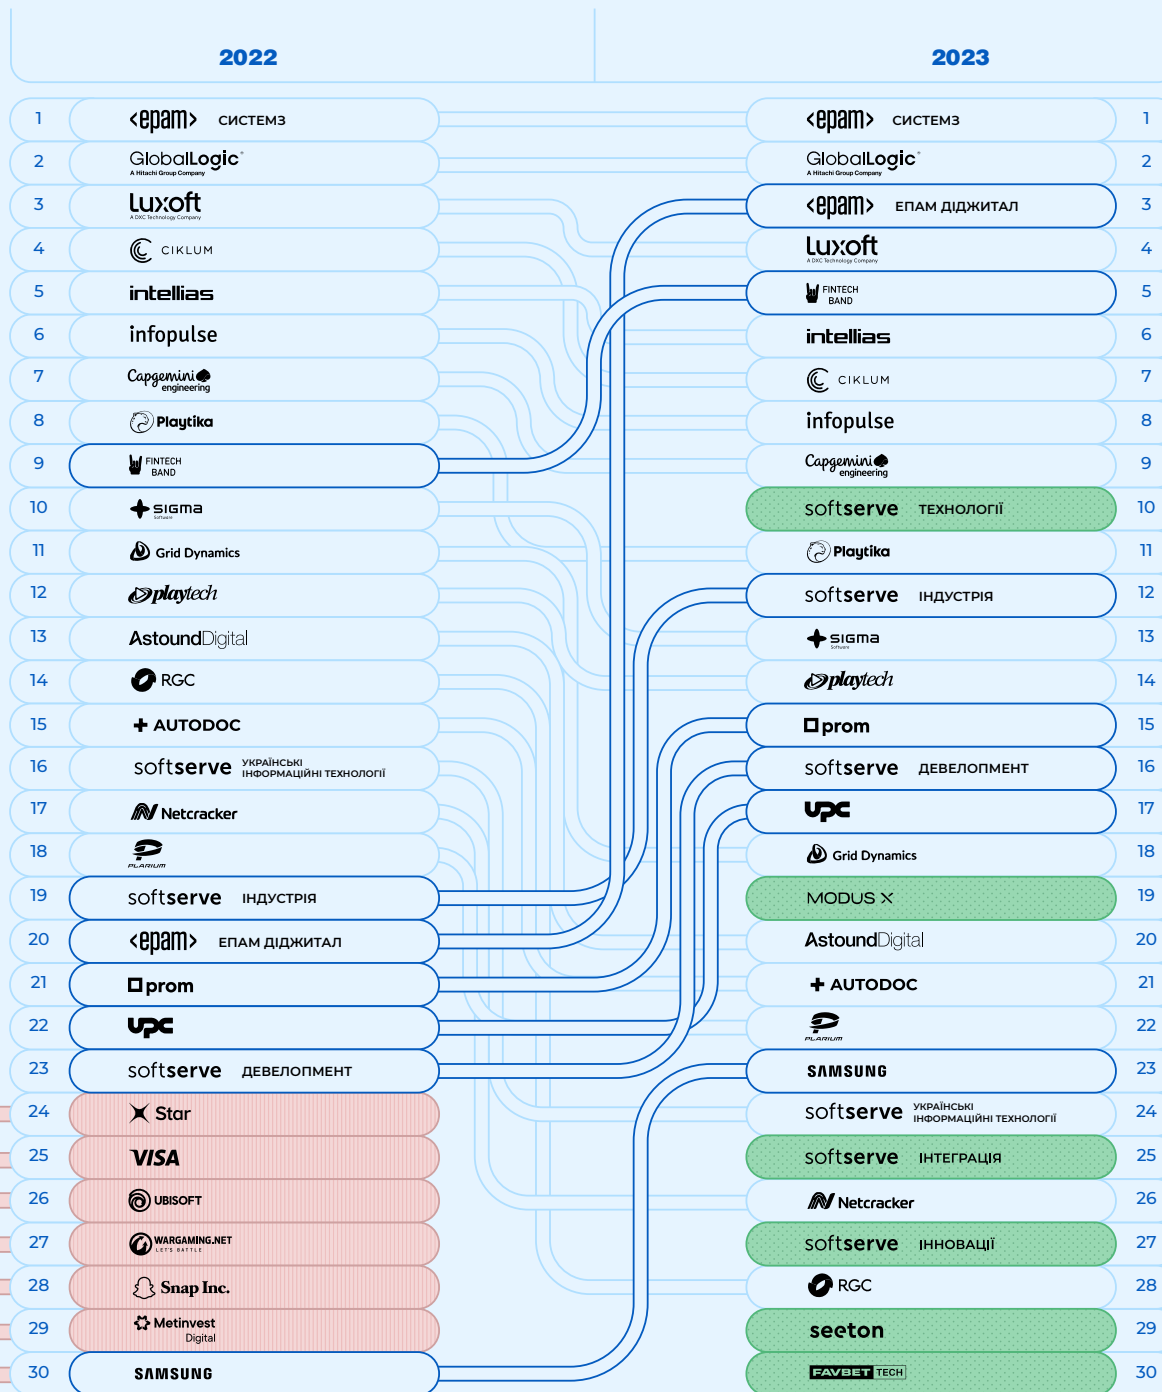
2022

2023

| | 2022 | 2023 | |
|---|---|---|---|
| 1 | <epam> СИСТЕМЗ | <epam> СИСТЕМЗ | 1 |
| 2 | GlobalLogic A Hitachi Group Company | GlobalLogic A Hitachi Group Company | 2 |
| 3 | Luxoft A DXC Technology Company | <epam> ЕПАМ ДІДЖИТАЛ | 3 |
| 4 | CIKLUM | Luxoft A DXC Technology Company | 4 |
| 5 | intellias | FINTECH BAND | 5 |
| 6 | infopulse | intellias | 6 |
| 7 | Capgemini engineering | CIKLUM | 7 |
| 8 | Playtika | infopulse | 8 |
| 9 | FINTECH BAND | Capgemini engineering | 9 |
| 10 | SIGMA Software | softserve ТЕХНОЛОГІЇ | 10 |
| 11 | Grid Dynamics | Playtika | 11 |
| 12 | playtech | softserve ІНДУСТРІЯ | 12 |
| 13 | AstoundDigital | SIGMA Software | 13 |
| 14 | RGC | playtech | 14 |
| 15 | AUTODOC | prom | 15 |
| 16 | softserve УКРАЇНСЬКІ ІНФОРМАЦІЙНІ ТЕХНОЛОГІЇ | softserve ДЕВЕЛОПМЕНТ | 16 |
| 17 | Netcracker | UPC | 17 |
| 18 | PLARIUM | Grid Dynamics | 18 |
| 19 | softserve ІНДУСТРІЯ | MODUS X | 19 |
| 20 | <epam> ЕПАМ ДІДЖИТАЛ | AstoundDigital | 20 |
| 21 | prom | AUTODOC | 21 |
| 22 | UPC | PLARIUM | 22 |
| 23 | softserve ДЕВЕЛОПМЕНТ | SAMSUNG | 23 |
| 24 | Star | softserve УКРАЇНСЬКІ ІНФОРМАЦІЙНІ ТЕХНОЛОГІЇ | 24 |
| 25 | VISA | softserve ІНТЕГРАЦІЯ | 25 |
| 26 | UBISOFT | Netcracker | 26 |
| 27 | WARGAMING.NET LET'S BATTLE | softserve ІННОВАЦІЇ | 27 |
| 28 | Snap Inc. | RGC | 28 |
| 29 | Metinvest Digital | seeton | 29 |
| 30 | SAMSUNG | FAVBET TECH | 30 |